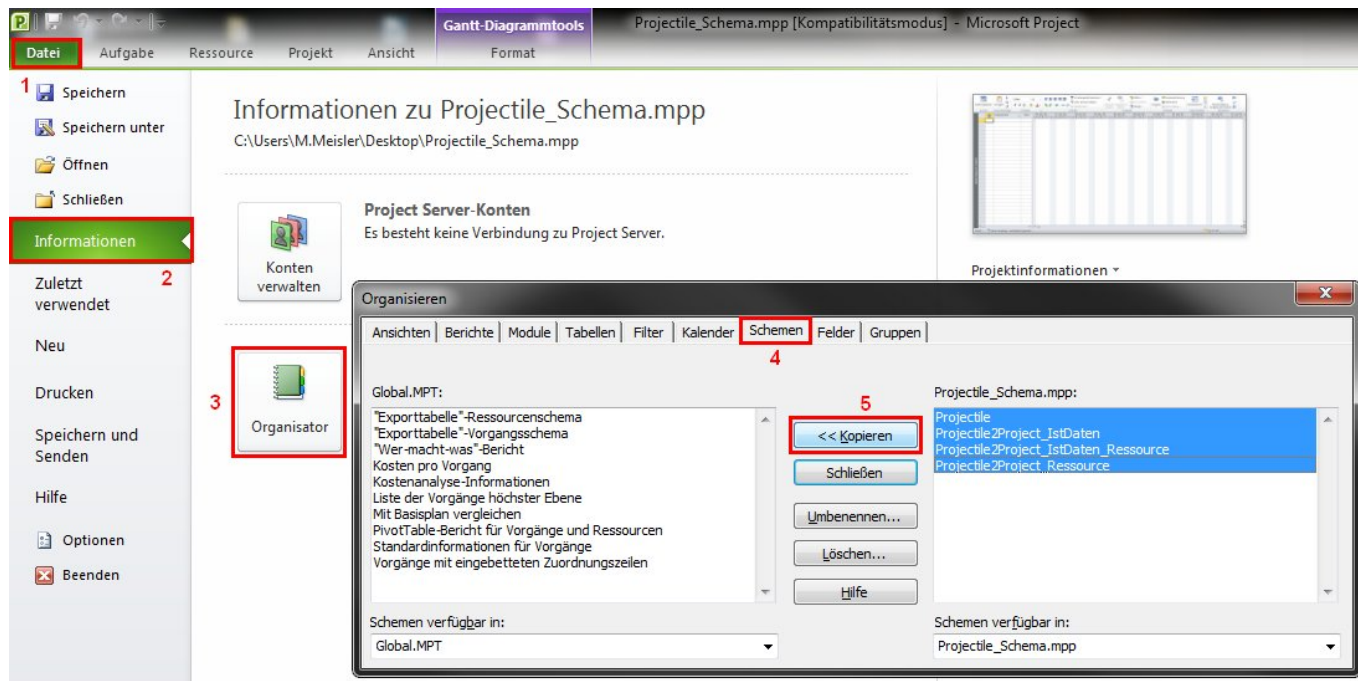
Gantt-Diagrammtools

Projectile_Schema.mpp [Kompatibilitätsmodus] - Microsoft Project

Datei Aufgabe Ressource Projekt Ansicht Format

1

Speichern

Speichern unter

Öffnen

Schließen

Informationen

2

Zuletzt verwendet

Neu

Drucken

Speichern und Senden

Hilfe

Optionen

Beenden

Informationen zu Projectile_Schema.mpp

C:\Users\M.Meisler\Desktop\Projectile_Schema.mpp

Konten verwalten

Project Server-Konten

Es besteht keine Verbindung zu Project Server.

3

Organisator

Projektinformationen

Organisieren

Ansichten | Berichte | Module | Tabellen | Filter | Kalender | Schemen | Felder | Gruppen

4

Global.MPT:

"Exporttabelle"-Ressourcenschema
"Exporttabelle"-Vorgangsschema
"Wer-macht-was"-Bericht
Kosten pro Vorgang
Kostenanalyse-Informationen
Liste der Vorgänge höchster Ebene
Mit Basisplan vergleichen
PivotTable-Bericht für Vorgänge und Ressourcen
Standardinformationen für Vorgänge
Vorgänge mit eingebetteten Zuordnungszeilen

5

<< Kopieren

Schließen

Umbenennen...

Löschen...

Hilfe

Projectile_Schema.mpp:

Projectile
Projectile2Project_IstDaten
Projectile2Project_IstDaten_Ressource
Projectile2Project_Ressource

Schemen verfügbar in:

Global.MPT

Schemen verfügbar in:

Projectile_Schema.mpp